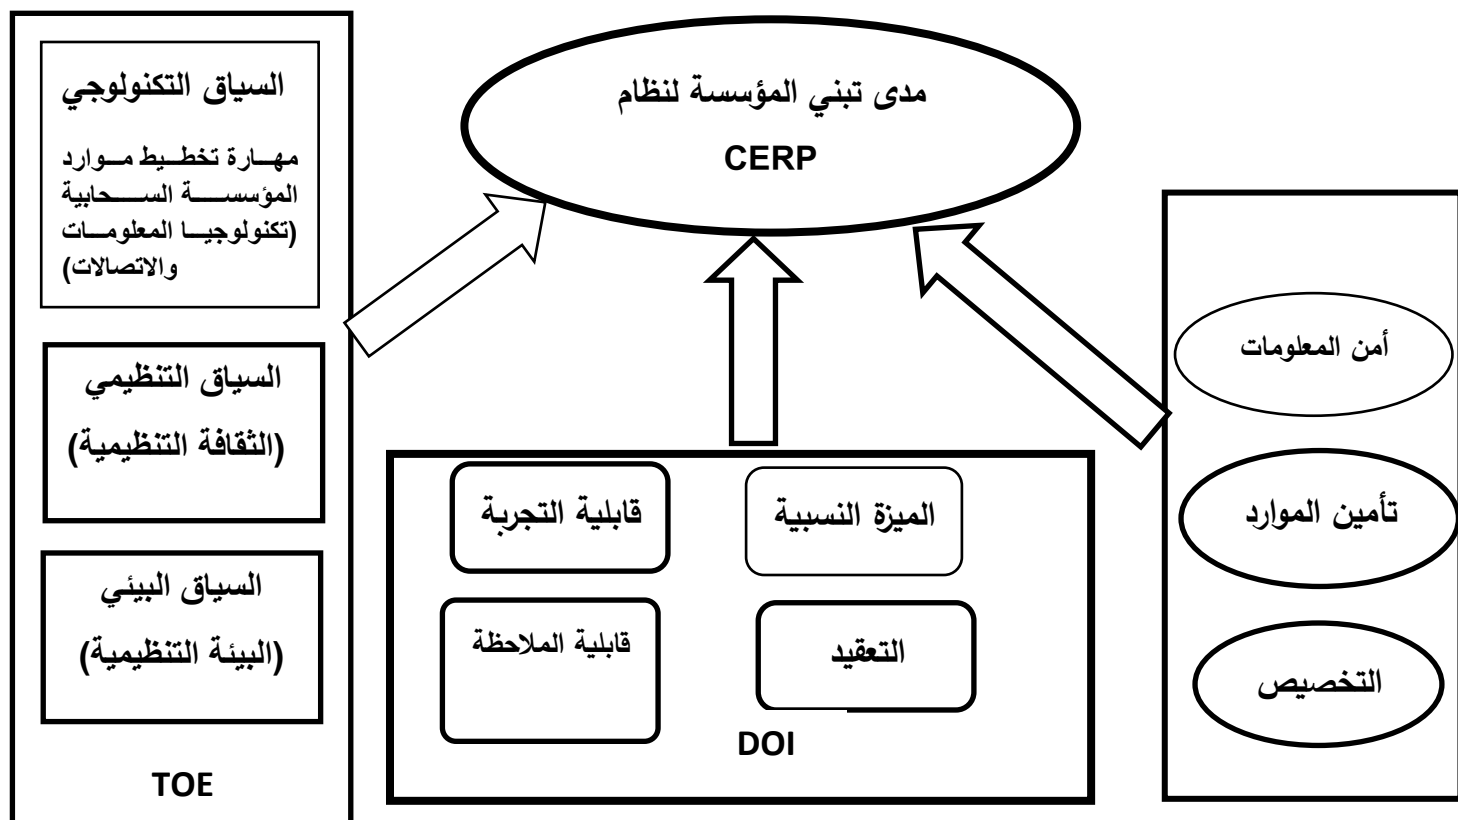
مدى تبني المؤسسة لنظام

CERP

السياق التكنولوجي

مهارة تخطيط موارد المؤسسة السحابية (تكنولوجيا المعلومات والاتصالات)

السياق التنظيمي

(الثقافة التنظيمية)

السياق البيئي

(البيئة التنظيمية)

TOE

قابلية التجربة

الميزة النسبية

قابلية الملاحظة

التعقيد

DOI

أمن المعلومات

تأمين الموارد

التخصيص